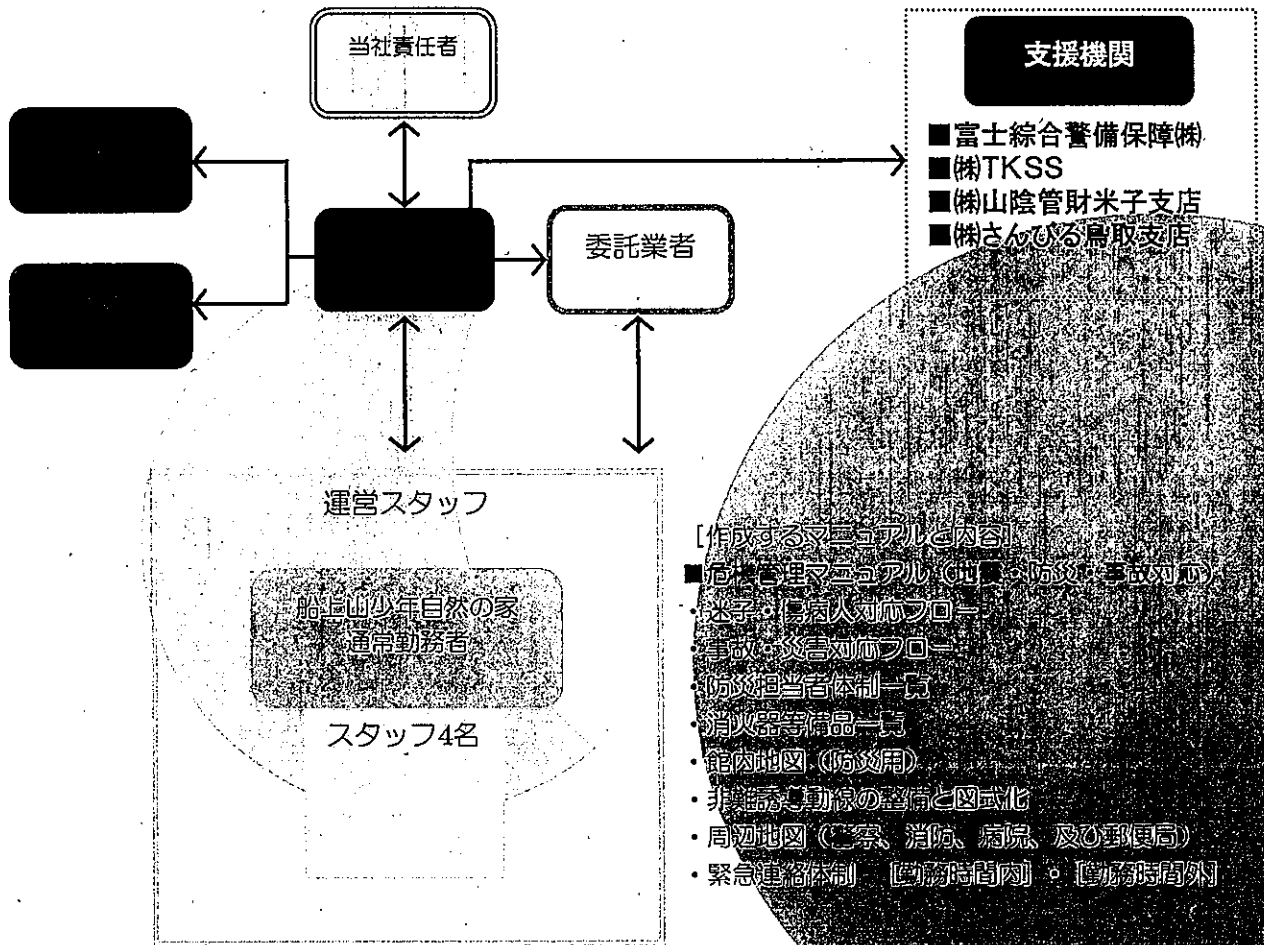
当社責任者

支援機関

■富士綜合警備保障㈱
■㈱TKSS
■㈱山陰管財米子支店
■㈱さんびる鳥取支店

委託業者

運営スタッフ

船上山少年自然の家
通常勤務者

スタッフ4名

[作成するマニュアルと内容]
■危機管理マニュアル（地震・防災・事故対応）
・迷子・傷病人対応フロー
・事故・災害対応フロー
・防災担当者体制一覧
・消火器等備品一覧
・館内地図（防災用）
・非難誘導動線の整備と図式化
・周辺地図（警察、消防、病院、及び郵便局）
・緊急連絡体制 [勤務時間内]・[勤務時間外]